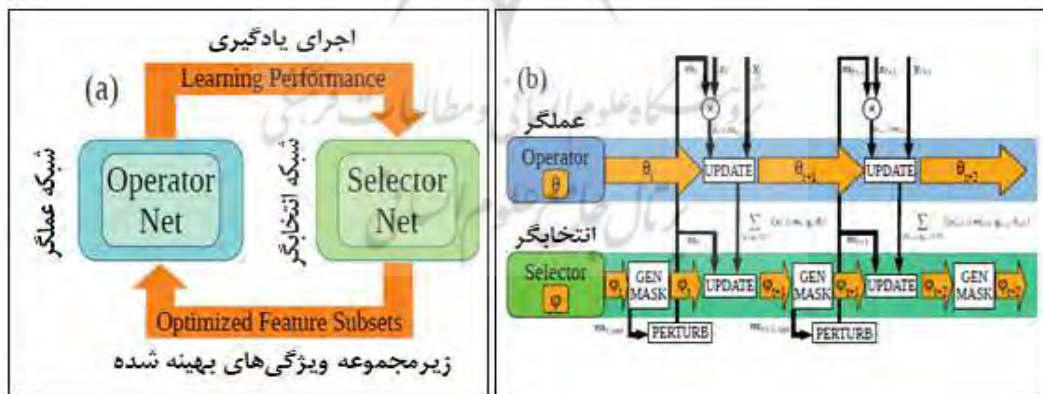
اجرای یادگیری

(a)

Learning Performance

شبکه عملگر

Operator Net

شبکه انتخابگر

Selector Net

Optimized Feature Subsets

زیرمجموعه ویژگی‌های بهینه شده

(b)

$m_t$ $y_t$ $x_t$

$m_{t+1}$ $y_{t+1}$ $x_{t+1}$

عملگر

Operator

$\theta$

$\theta_t$

UPDATE

$\theta_{t+1}$

UPDATE

$\theta_{t+2}$

$\sum$ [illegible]

$\sum$ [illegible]

انتخابگر

Selector

$\varphi$

$\varphi_t$

GEN MASK

$\varphi_t$

$m_t$

UPDATE

$\varphi_{t+1}$

GEN MASK

$\varphi_{t+1}$

$m_{t+1}$

UPDATE

$\varphi_{t+2}$

GEN MASK

$\varphi_{t+2}$

$m_{t,sam}$

PERTURB

$m_{t+1,sam}$

PERTURB